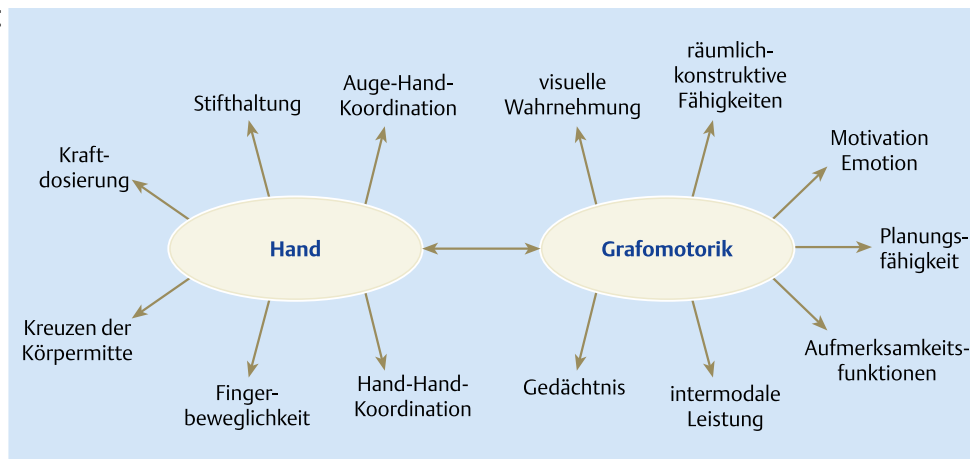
Stifthaltung

Auge-Hand-Koordination

visuelle Wahrnehmung

räumlich-konstruktive Fähigkeiten

Kraftdosierung

Motivation Emotion

Hand

Grafomotorik

Planungsfähigkeit

Kreuzen der Körpermitte

Aufmerksamkeitsfunktionen

Fingerbeweglichkeit

Hand-Hand-Koordination

Gedächtnis

intermodale Leistung